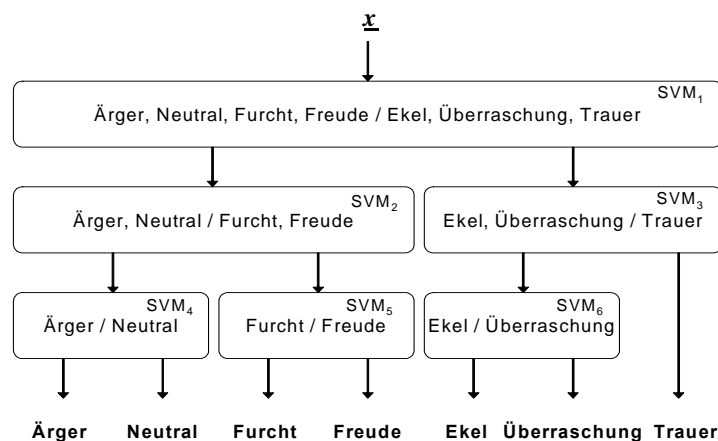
$\underline{x}$

$SVM_1$
Ärger, Neutral, Furcht, Freude / Ekel, Überraschung, Trauer

$SVM_2$
Ärger, Neutral / Furcht, Freude

$SVM_3$
Ekel, Überraschung / Trauer

$SVM_4$
Ärger / Neutral

$SVM_5$
Furcht / Freude

$SVM_6$
Ekel / Überraschung

Ärger Neutral Furcht Freude Ekel Überraschung Trauer